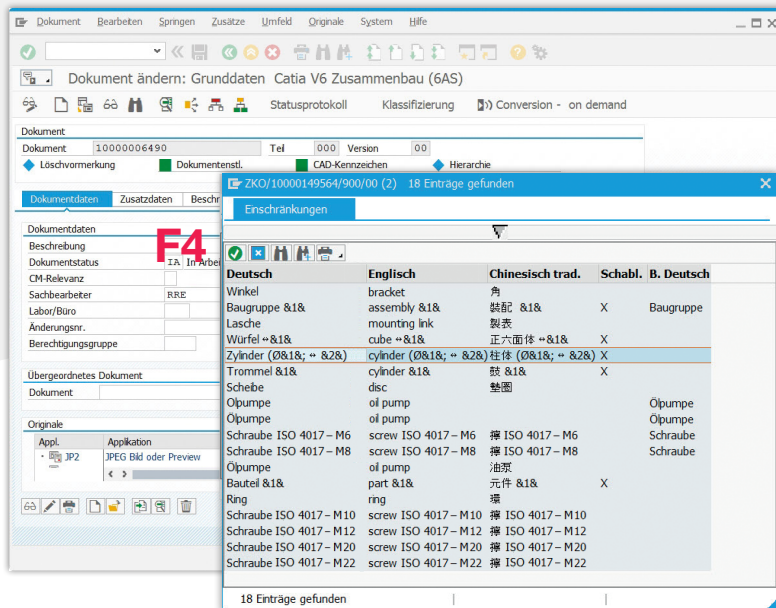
Dokument Bearbeiten Springen Zusätze Umfeld Originale System Hilfe

Dokument ändern: Grunddaten Catia V6 Zusammenbau (6AS)

Statusprotokoll Klassifizierung Conversion - on demand

Dokument
Dokument 10000006490 Teil 000 Version 00
Löschvormerkung Dokumentenstl. CAD-Kennzeichen Hierarchie

Dokumentdaten Zusatzdaten Besch

Dokumentdaten
Beschreibung
Dokumentstatus IA In Arbei
CM-Relevanz
Sachbearbeiter RRE
Labor/Büro
Änderungsnr.
Berechtigungsgruppe

F4

Übergeordnetes Dokument
Dokument

Originale
Appl. Applikation
JP2 JPEG Bild oder Preview

ZKO/10000149564/900/00 (2) 18 Einträge gefunden

Einschränkungen

| Deutsch | Englisch | Chinesisch trad. | Schabl. | B. Deutsch |
|---|---|---|---|---|
| Winkel | bracket | 角 | | |
| Baugruppe &1& | assembly &1& | 裝配 &1& | X | Baugruppe |
| Lasche | mounting link | 製表 | | |
| Würfel ↔&1& | cube ↔&1& | 正六面体 ↔&1& | X | |
| Zylinder (Ø&1&; ↔ &2&) | cylinder (Ø&1&; ↔ &2&) | 柱体 (Ø&1&; ↔ &2&) | X | |
| Trommel &1& | cylinder &1& | 鼓 &1& | X | |
| Scheibe | disc | 墊圈 | | |
| Ölpumpe | oil pump | | | Ölpumpe |
| Ölpumpe | oil pump | | | Ölpumpe |
| Schraube ISO 4017 – M6 | screw ISO 4017 – M6 | 擰 ISO 4017 – M6 | | Schraube |
| Schraube ISO 4017 – M8 | screw ISO 4017 – M8 | 擰 ISO 4017 – M8 | | Schraube |
| Ölpumpe | oil pump | 油泵 | | |
| Bauteil &1& | part &1& | 元件 &1& | X | |
| Ring | ring | 環 | | |
| Schraube ISO 4017 – M10 | screw ISO 4017 – M10 | 擰 ISO 4017 – M10 | | |
| Schraube ISO 4017 – M12 | screw ISO 4017 – M12 | 擰 ISO 4017 – M12 | | |
| Schraube ISO 4017 – M20 | screw ISO 4017 – M20 | 擰 ISO 4017 – M20 | | |
| Schraube ISO 4017 – M22 | screw ISO 4017 – M22 | 擰 ISO 4017 – M22 | | |

18 Einträge gefunden